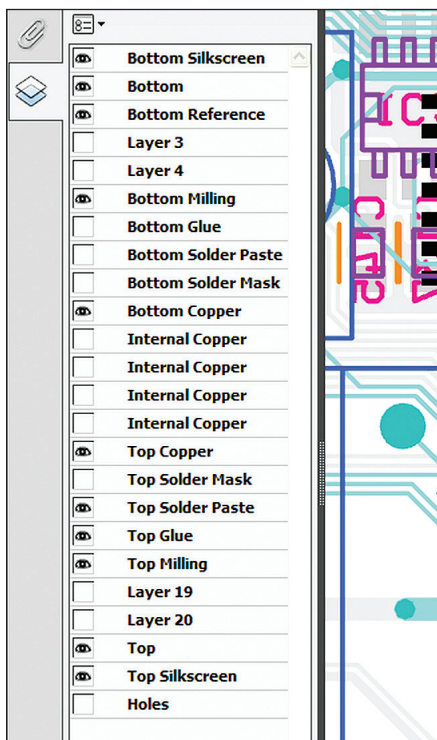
Bottom Silkscreen
Bottom
Bottom Reference
Layer 3
Layer 4
Bottom Milling
Bottom Glue
Bottom Solder Paste
Bottom Solder Mask
Bottom Copper
Internal Copper
Internal Copper
Internal Copper
Internal Copper
Top Copper
Top Solder Mask
Top Solder Paste
Top Glue
Top Milling
Layer 19
Layer 20
Top
Top Silkscreen
Holes

IC